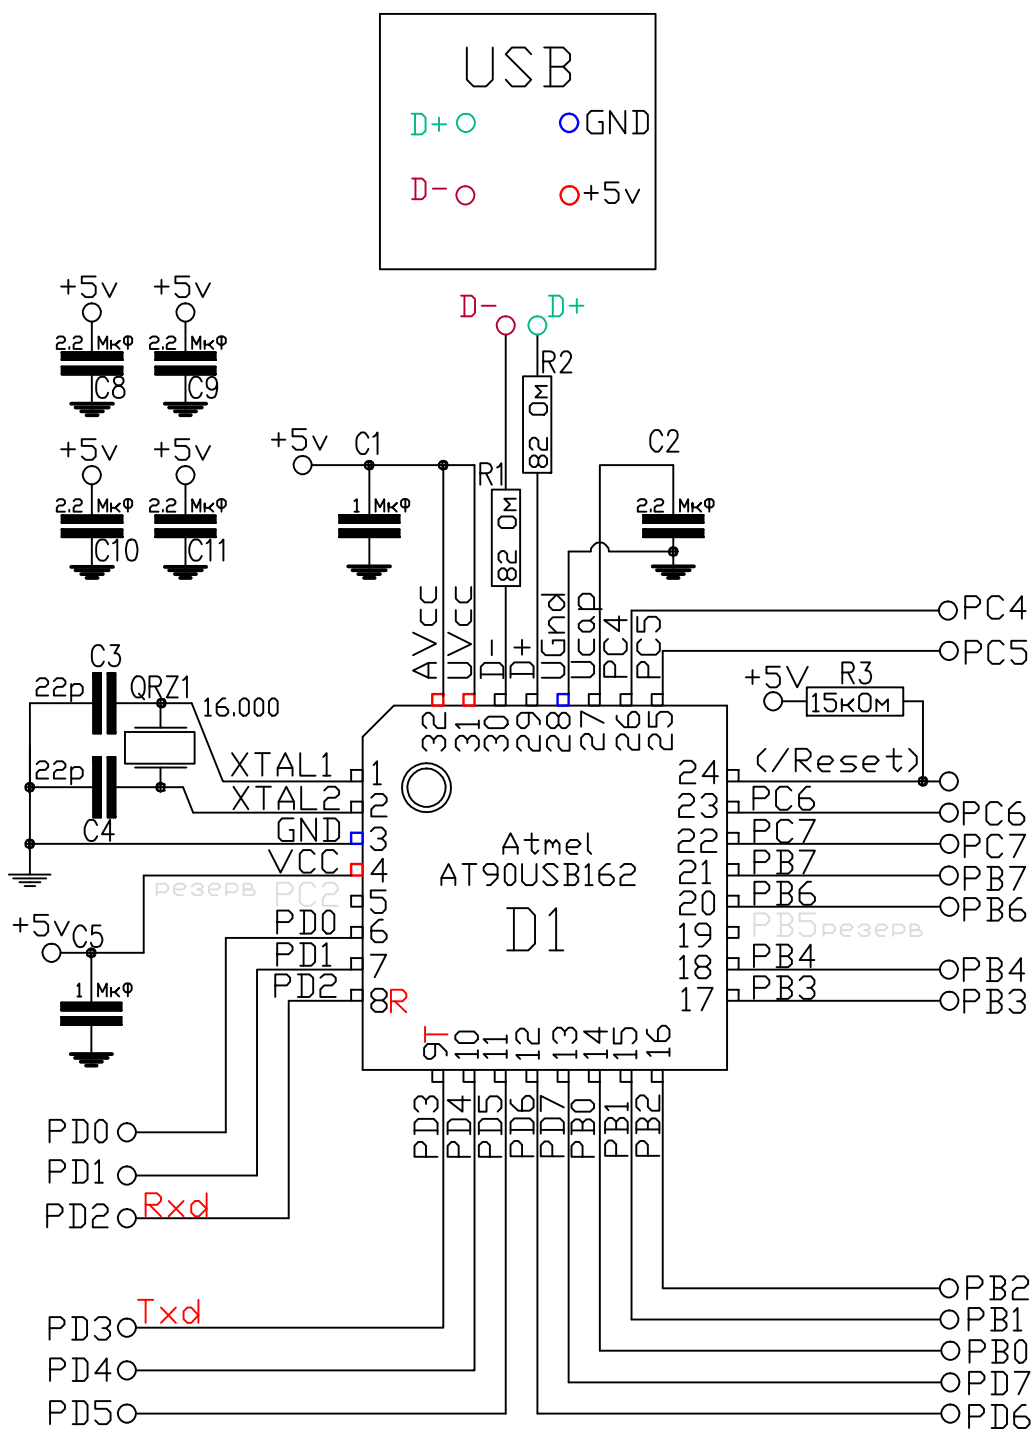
USB
D+ GND
D- +5v

+5v +5v
2.2 Мкф 2.2 Мкф
C8 C9
+5v +5v
2.2 Мкф 2.2 Мкф
C10 C11

D- D+
R2
82 Ом
+5v C1
R1
1 Мкф
82 Ом
C2
2.2 Мкф

AVcc UVcc D- D+ UGnd Ucap PC4 PC5
PC4
PC5
+5V R3
15кОм

C3
22p QRZ1 16.000
22p
C4

32 31 30 29 28 27 26 25
XTAL1 1
XTAL2 2
GND 3
VCC 4
резерв PC2 5
PD0 6
PD1 7
PD2 8R

24 (/Reset)
23 PC6 PC6
22 PC7 PC7
21 PB7 PB7
20 PB6 PB6
19 PB5резерв
18 PB4 PB4
17 PB3 PB3

Atmel
AT90USB162
D1

+5v C5
1 Мкф

9T 10 11 12 13 14 15 16
PD3 PD4 PD5 PD6 PD7 PB0 PB1 PB2

PD0
PD1
PD2 Rxd
PD3 Txd
PD4
PD5

PB2
PB1
PB0
PD7
PD6